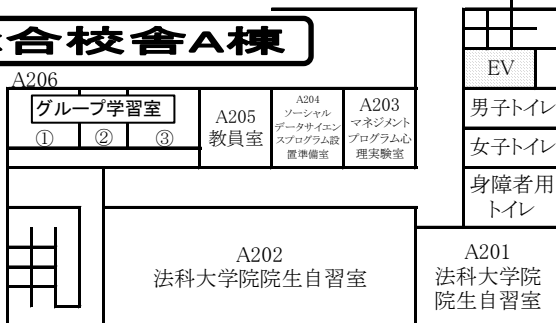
合校舎A棟

A206

グループ学習室

①

②

③

A205
教員室

A204
ソーシャルデータサイエンスプログラム設置準備室

A203
マネジメントプログラム心理実験室

EV

男子トイレ

女子トイレ

身障者用トイレ

A202
法科大学院院生自習室

A201
法科大学院院生自習室